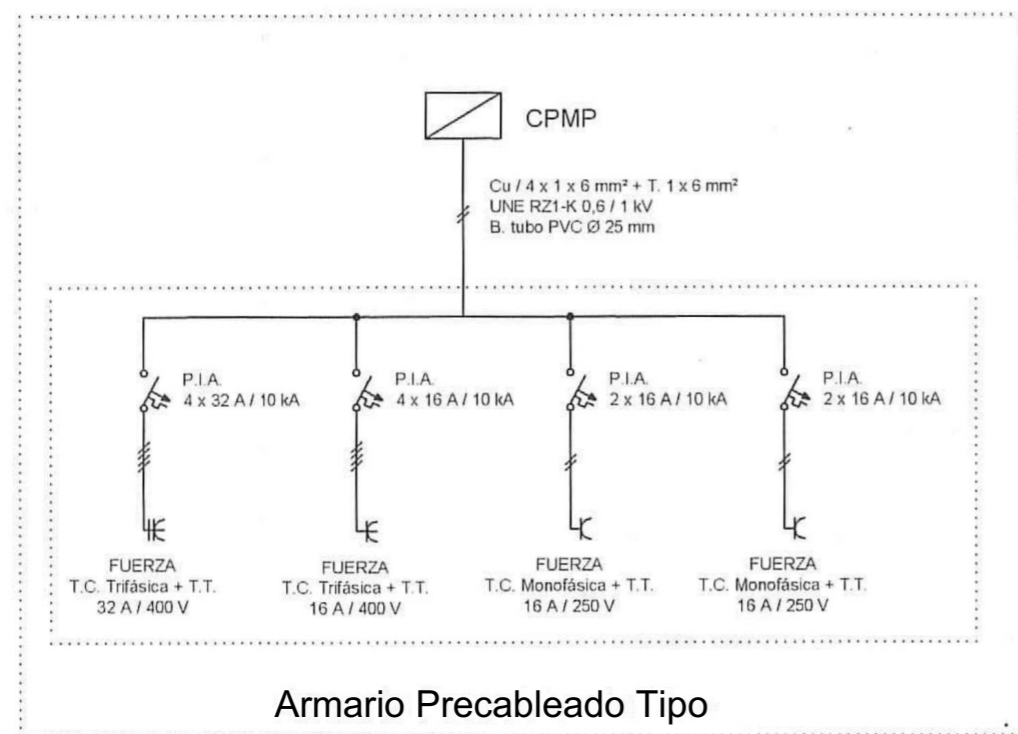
CPMP

Cu / 4 x 1 x 6 mm² + T. 1 x 6 mm²
UNE RZ1-K 0,6 / 1 kV
B. tubo PVC Ø 25 mm

P.I.A.
4 x 32 A / 10 kA

FUERZA
T.C. Trifásica + T.T.
32 A / 400 V

P.I.A.
4 x 16 A / 10 kA

FUERZA
T.C. Trifásica + T.T.
16 A / 400 V

P.I.A.
2 x 16 A / 10 kA

FUERZA
T.C. Monofásica + T.T.
16 A / 250 V

P.I.A.
2 x 16 A / 10 kA

FUERZA
T.C. Monofásica + T.T.
16 A / 250 V

Armario Precableado Tipo